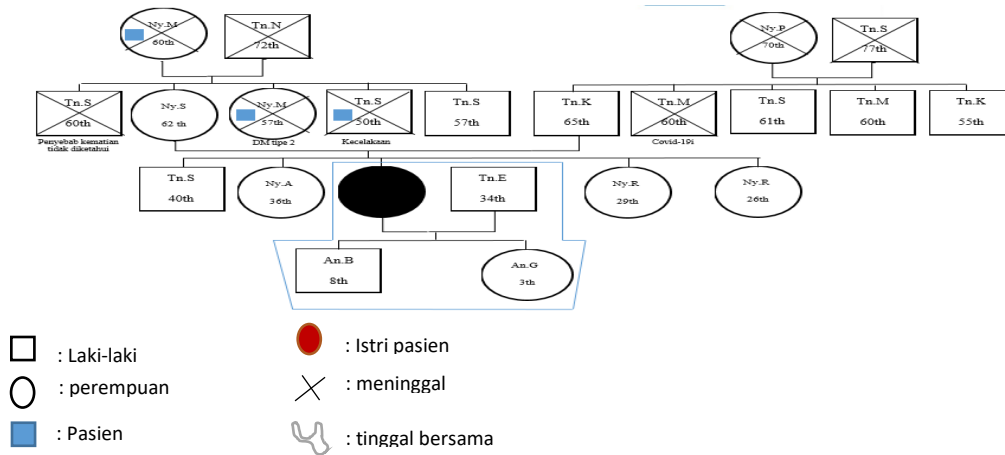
Ny.M
60th

Tn.N
72th

Ny.P
70th

Tn.S
77th

Tn.S
60th
Penyebab kematian tidak diketahui

Ny.S
62 th

Ny.M
57th
DM tipe 2

Tn.S
50th
Kecelakaan

Tn.S
57th

Tn.K
65th

Tn.M
60th
Covid-19i

Tn.S
61th

Tn.M
60th

Tn.K
55th

Tn.S
40th

Ny.A
36th

Tn.E
34th

Ny.R
29th

Ny.R
26th

An.B
8th

An.G
3th

: Laki-laki

: perempuan

: Pasien

: Istri pasien

: meninggal

: tinggal bersama